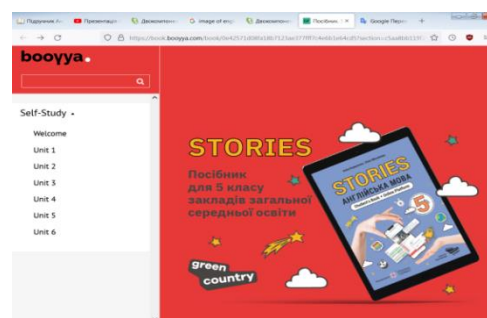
Підручник А | Презентація | Двокомпоне | image of eng | Двокомпоне | Посібник | Google Перекл

https://book.booyya.com/book/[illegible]

booyya.

Self-Study

Welcome

Unit 1

Unit 2

Unit 3

Unit 4

Unit 5

Unit 6

STORIES

Посібник для 5 класу закладів загальної середньої освіти

STORIES

АНГЛІЙСЬКА МОВА

5

green country